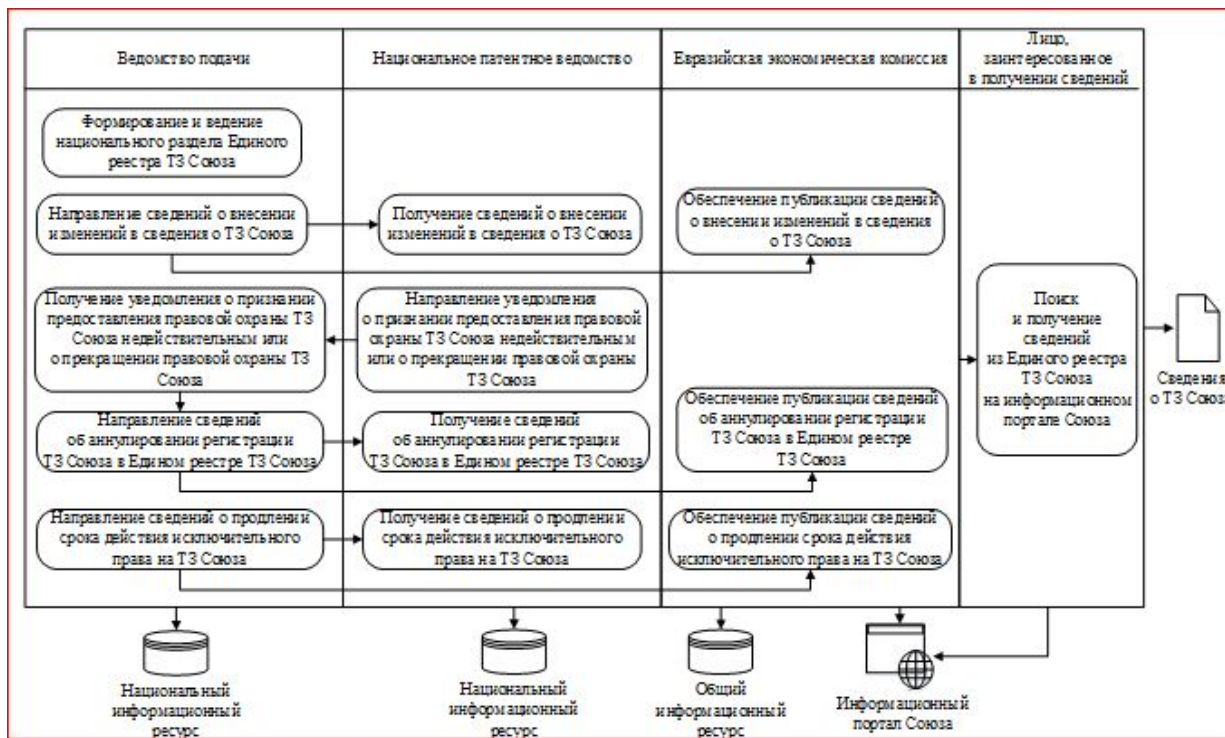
Ведомство подачи

Национальное патентное ведомство

Евразийская экономическая комиссия

Лицо, заинтересованное в получении сведений

Формирование и ведение национального раздела Единого реестра ТЗ Союза

Направление сведений о внесении изменений в сведения о ТЗ Союза

Получение сведений о внесении изменений в сведения о ТЗ Союза

Обеспечение публикации сведений о внесении изменений в сведения о ТЗ Союза

Получение уведомления о признании предоставления правовой охраны ТЗ Союза недействительным или о прекращении правовой охраны ТЗ Союза

Направление уведомления о признании предоставления правовой охраны ТЗ Союза недействительным или о прекращении правовой охраны ТЗ Союза

Поиск и получение сведений из Единого реестра ТЗ Союза на информационном портале Союза

Сведения о ТЗ Союза

Направление сведений об аннулировании регистрации ТЗ Союза в Едином реестре ТЗ Союза

Получение сведений об аннулировании регистрации ТЗ Союза в Едином реестре ТЗ Союза

Обеспечение публикации сведений об аннулировании регистрации ТЗ Союза в Едином реестре ТЗ Союза

Направление сведений о продлении срока действия исключительного права на ТЗ Союза

Получение сведений о продлении срока действия исключительного права на ТЗ Союза

Обеспечение публикации сведений о продлении срока действия исключительного права на ТЗ Союза

Национальный информационный ресурс

Национальный информационный ресурс

Общий информационный ресурс

Информационный портал Союза